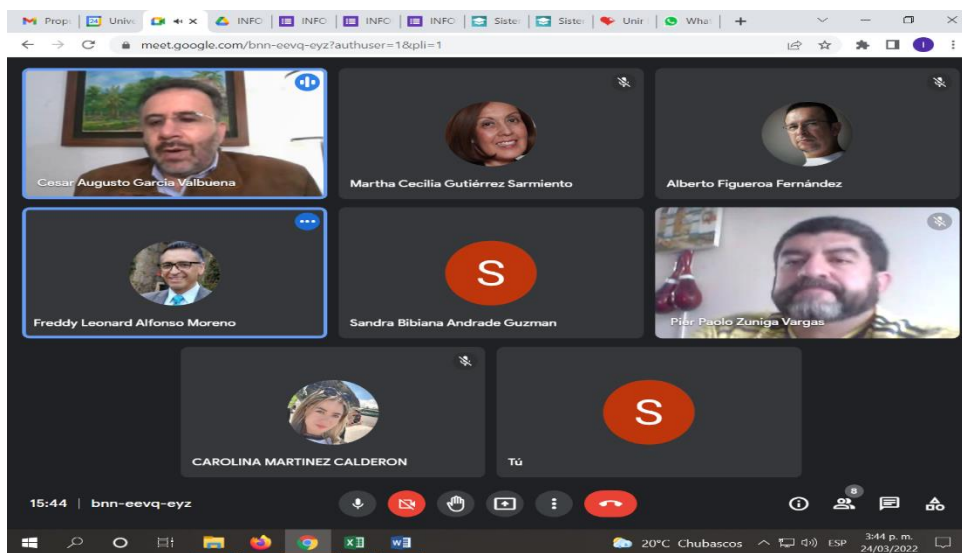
Propi | Unive | INFO | INFO | INFO | INFO | Sister | Sister | Unir | What

meet.google.com/bnn-eevq-eyz?authuser=1&pli=1

Cesar Augusto Garcia Valbuena

Martha Cecilia Gutiérrez Sarmiento

Alberto Figueroa Fernández

Freddy Leonard Alfonso Moreno

S

Sandra Bibiana Andrade Guzman

Pier Paolo Zuniga Vargas

CAROLINA MARTINEZ CALDERON

S

Tú

15:44 | bnn-eevq-eyz

8

20°C Chubascos ESP 3:44 p. m. 24/03/2022